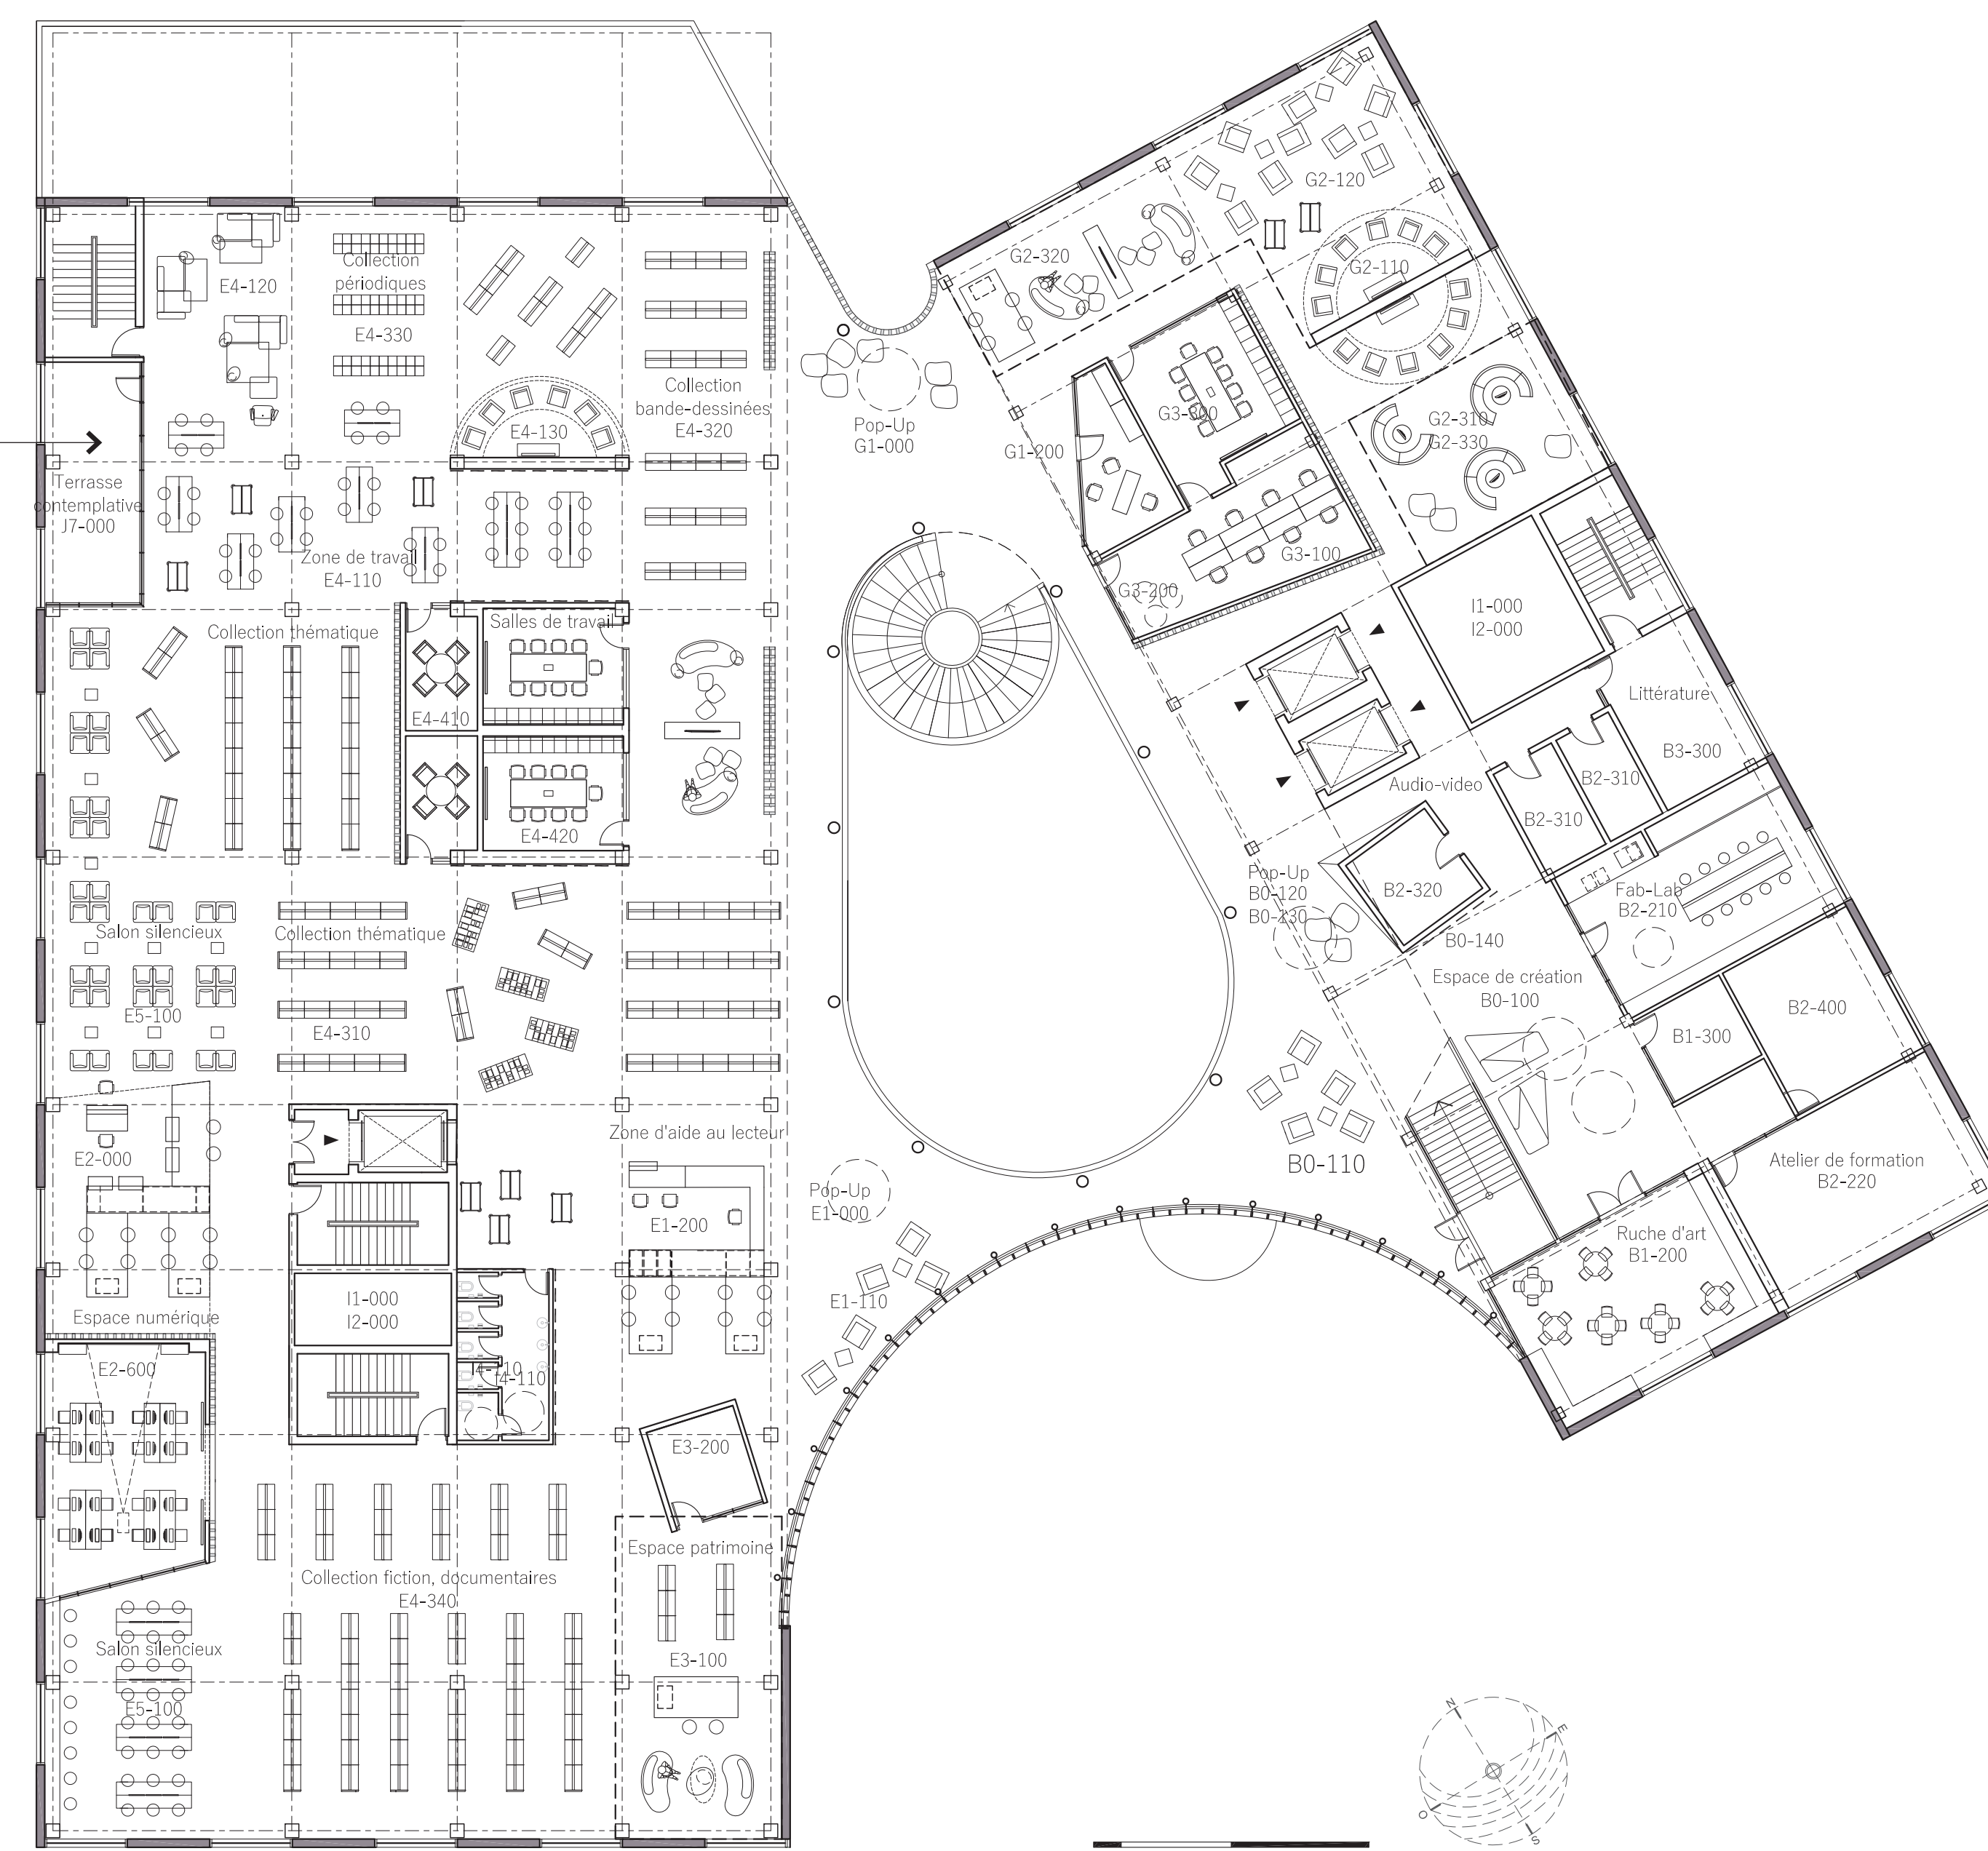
E4-120

Collection périodiques
E4-330

E4-130

Collection bande-dessinées
E4-320

Terrasse contemplative
J7-000

Zone de travail
E4-110

Collection thématique

Salles de travail

E4-410

E4-420

Salon silencieux

Collection thématique

E5-100

E4-310

E2-000

Zone d'aide au lecteur

E1-200

Espace numérique

I1-000
I2-000

E2-600

I4-110
I4-110

E3-200

Espace patrimoine

Collection fiction, documentaires
E4-340

Salon silencieux

E5-100

E3-100

Pop-Up
G1-000

G1-200

G2-320

G2-120

G2-110

G3-300

G2-310
G2-330

G3-100

G3-200

I1-000
I2-000

Littérature

B3-300

Audio-video

B2-310

B2-310

Pop-Up
B0-120
B0-130

B2-320

B0-140

Fab-Lab
B2-210

Espace de création
B0-100

B2-400

B1-300

B0-110

Atelier de formation
B2-220

Pop-Up
E1-000

E1-110

Ruche d'art
B1-200

N
E
S
O